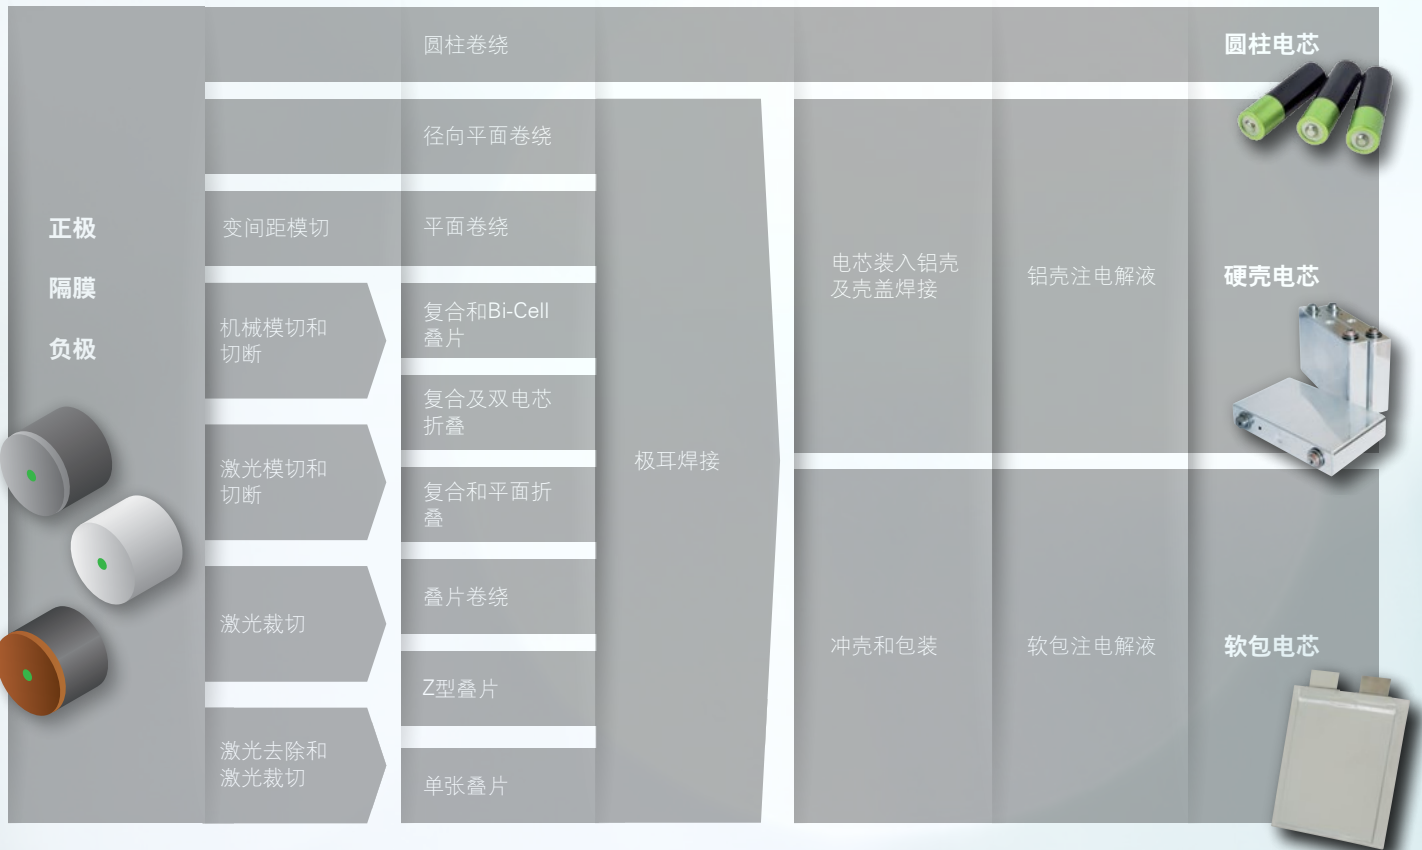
正极
隔膜
负极

变间距模切

机械模切和切断

激光模切和切断

激光裁切

激光去除和激光裁切

圆柱卷绕

径向平面卷绕

平面卷绕

复合和Bi-Cell叠片

复合及双电芯折叠

复合和平面折叠

叠片卷绕

Z型叠片

单张叠片

极耳焊接

电芯装入铝壳及壳盖焊接

铝壳注电解液

冲壳和包装

软包注电解液

圆柱电芯

硬壳电芯

软包电芯